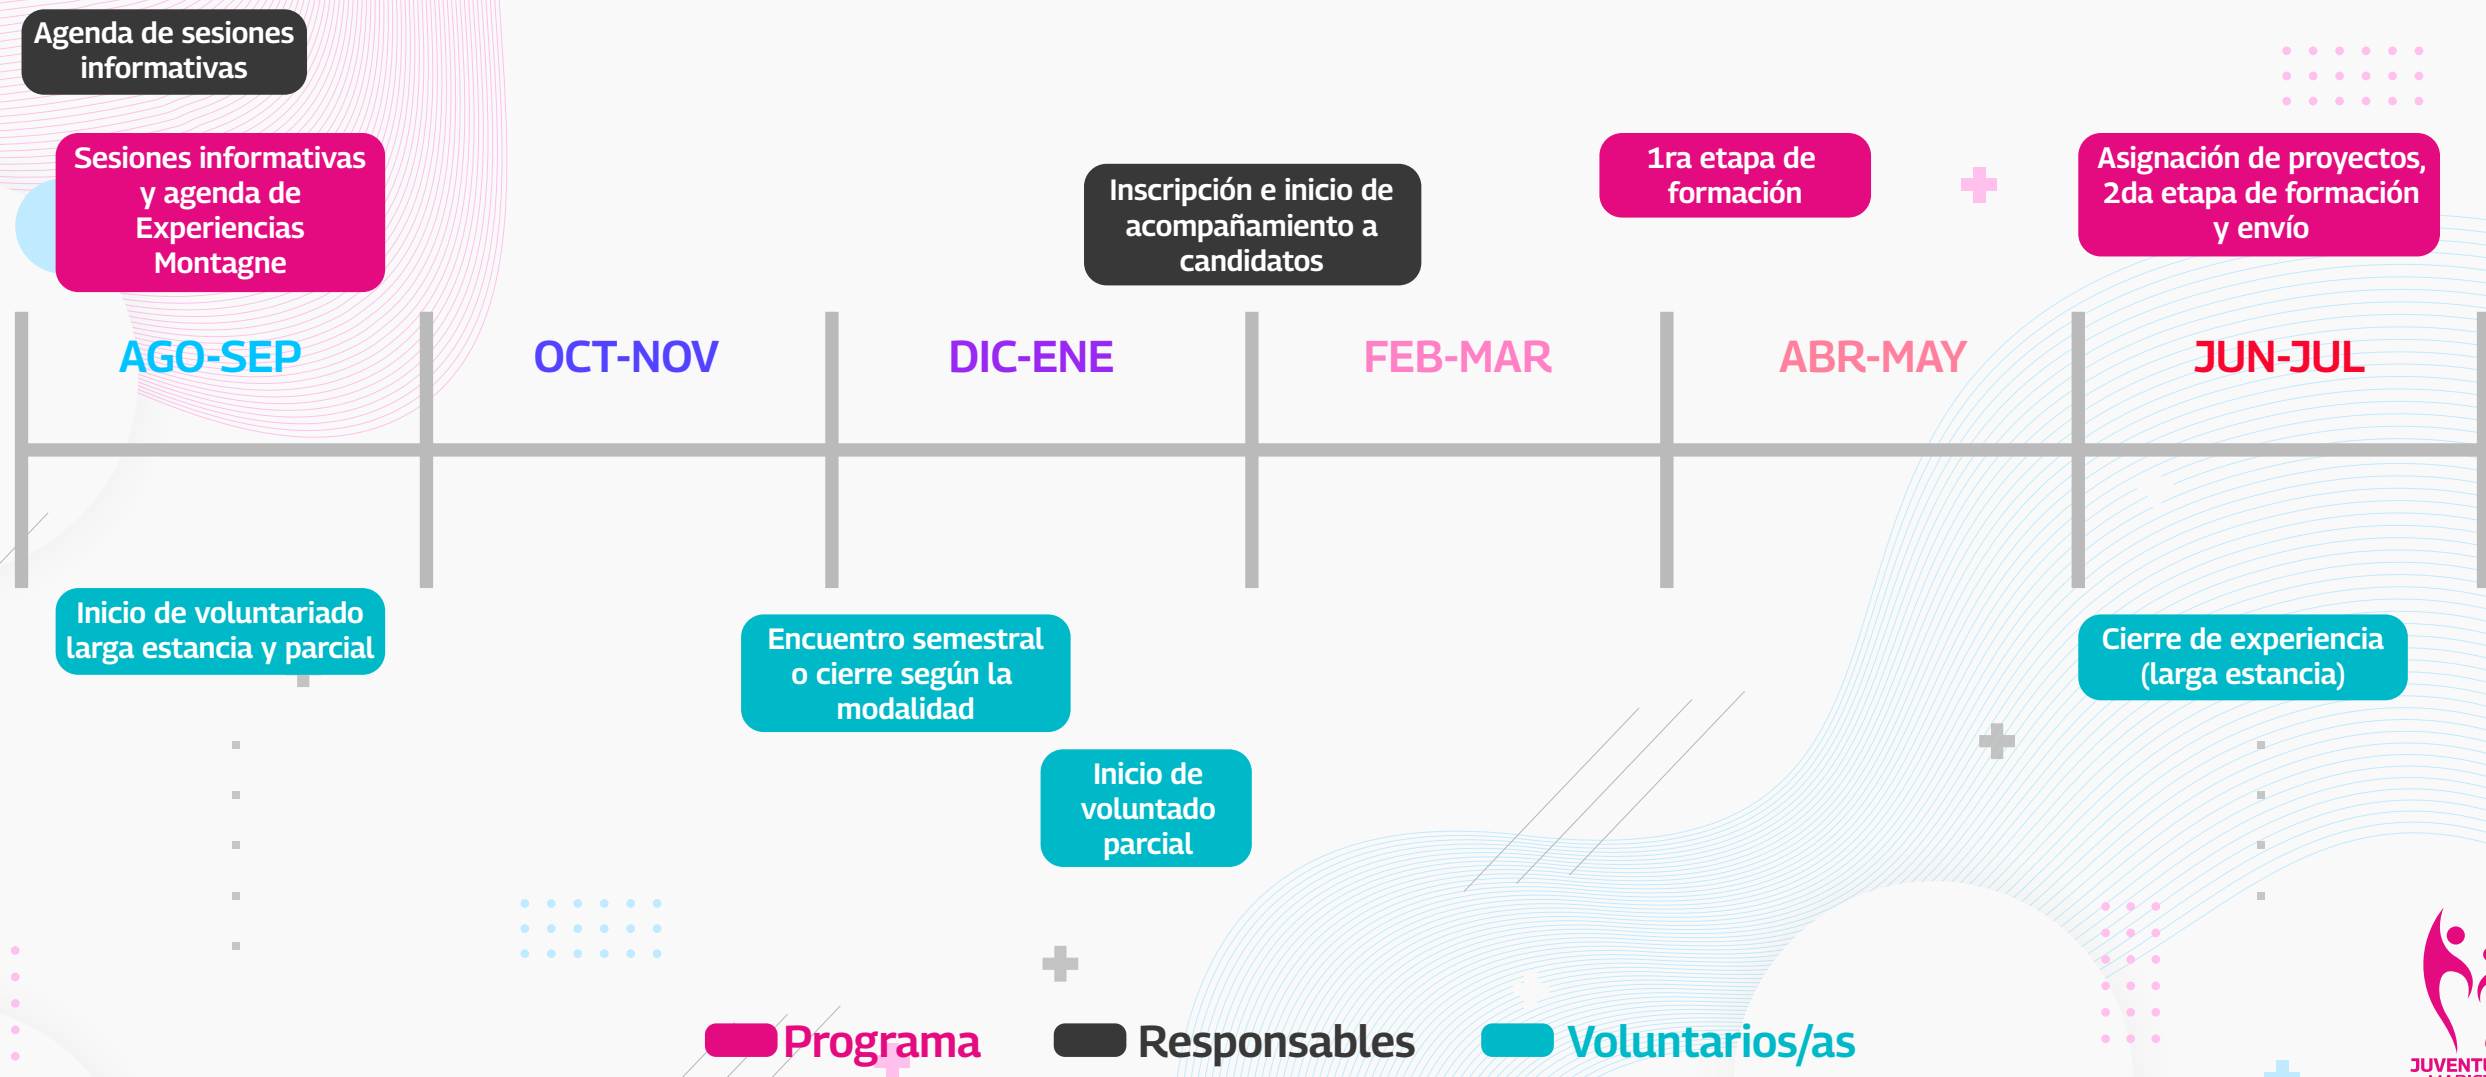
Agenda de sesiones informativas

Sesiones informativas y agenda de Experiencias Montagne

Inscripción e inicio de acompañamiento a candidatos

1ra etapa de formación

Asignación de proyectos, 2da etapa de formación y envío

AGO-SEP

OCT-NOV

DIC-ENE

FEB-MAR

ABR-MAY

JUN-JUL

Inicio de voluntariado larga estancia y parcial

Encuentro semestral o cierre según la modalidad

Inicio de voluntado parcial

Cierre de experiencia (larga estancia)

Programa

Responsables

Voluntarios/as

JUVENT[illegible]